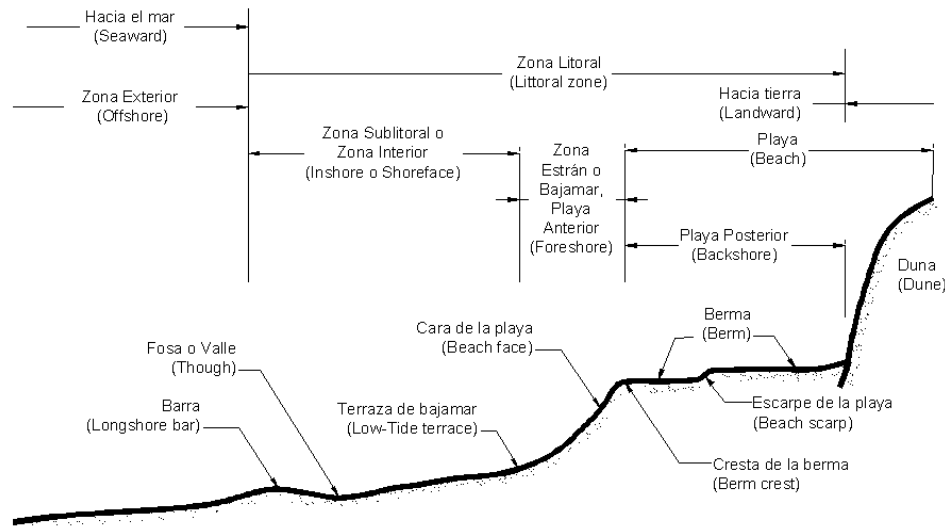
Hacia el mar
(Seaward)

Zona Litoral
(Littoral zone)

Zona Exterior
(Offshore)

Hacia tierra
(Landward)

Zona Sublitoral o
Zona Interior
(Inshore o Shoreface)

Zona
Estrán o
Bajamar,
Playa
Anterior
(Foreshore)

Playa
(Beach)

Playa Posterior
(Backshore)

Duna
(Dune)

Berma
(Berm)

Cara de la playa
(Beach face)

Fosa o Valle
(Though)

Barra
(Longshore bar)

Terraza de bajamar
(Low-Tide terrace)

Escarpe de la playa
(Beach scarp)

Cresta de la berma
(Berm crest)